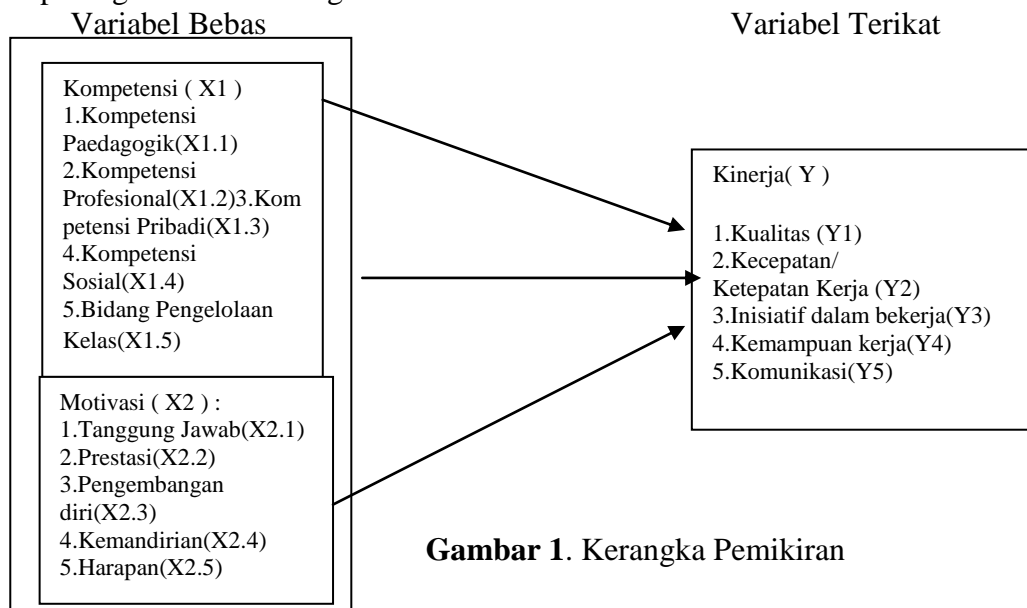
Variabel Bebas

Variabel Terikat

Kompetensi ( X1 )
1.Kompetensi Paedagogik(X1.1)
2.Kompetensi Profesional(X1.2)3.Kompetensi Pribadi(X1.3)
4.Kompetensi Sosial(X1.4)
5.Bidang Pengelolaan Kelas(X1.5)

Motivasi ( X2 ) :
1.Tanggung Jawab(X2.1)
2.Prestasi(X2.2)
3.Pengembangan diri(X2.3)
4.Kemandirian(X2.4)
5.Harapan(X2.5)

Kinerja( Y )

1.Kualitas (Y1)
2.Kecepatan/ Ketepatan Kerja (Y2)
3.Inisiatif dalam bekerja(Y3)
4.Kemampuan kerja(Y4)
5.Komunikasi(Y5)

**Gambar 1**. Kerangka Pemikiran